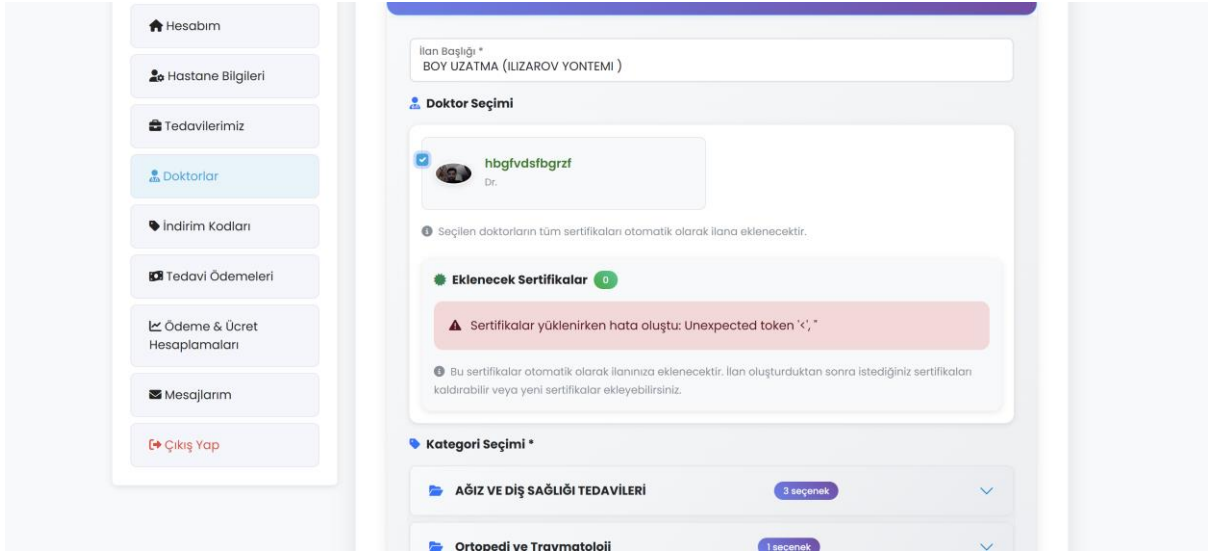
Hesabım

Hastane Bilgileri

Tedavilerimiz

Doktorlar

İndirim Kodları

Tedavi Ödemeleri

Ödeme & Ücret Hesaplamaları

Mesajlarım

Çıkış Yap

İlan Başlığı *
BOY UZATMA (ILIZAROV YONTEMI )

Doktor Seçimi

hbgfvdsfbgrzf
Dr.

Seçilen doktorların tüm sertifikaları otomatik olarak ilana eklenecektir.

Eklenecek Sertifikalar 0

Sertifikalar yüklenirken hata oluştu: Unexpected token '<', "

Bu sertifikalar otomatik olarak ilanınıza eklenecektir. İlan oluşturduktan sonra istediğiniz sertifikaları kaldırabilir veya yeni sertifikalar ekleyebilirsiniz.

Kategori Seçimi *

AĞIZ VE DİŞ SAĞLIĞI TEDAVİLERİ 3 seçenek

Ortopedi ve Travmatoloji 1 seçenek